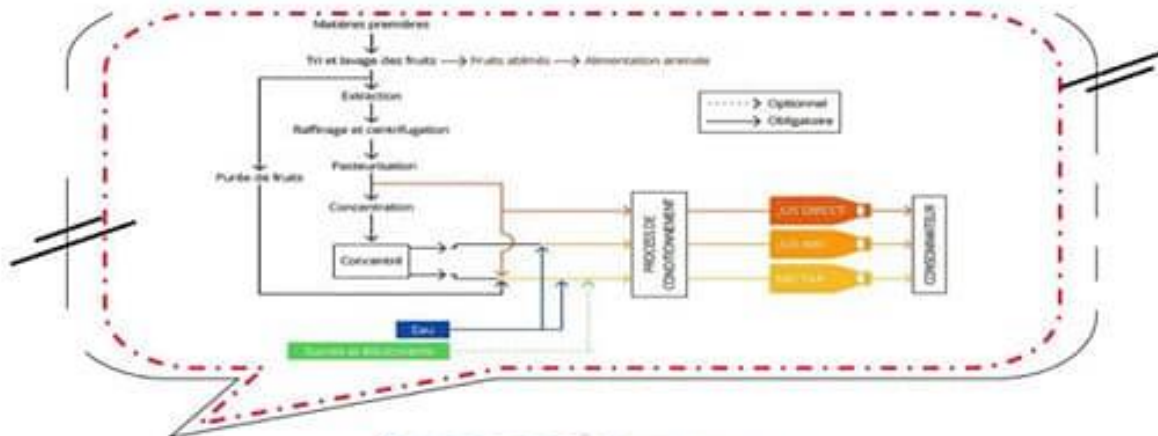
Matières premières

Tri et lavage des fruits → Fruits abîmés → Alimentation animale

Extraction

Raffinage et centrifugation

Pasteurisation

Purée de fruits

Concentration

Concentré

Optionnel

Obligatoire

PROCESS DE CONDITIONNEMENT

JUS DIRECT

JUS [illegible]

NECTAR

CONSOMMATEUR

Eau

Sucres et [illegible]